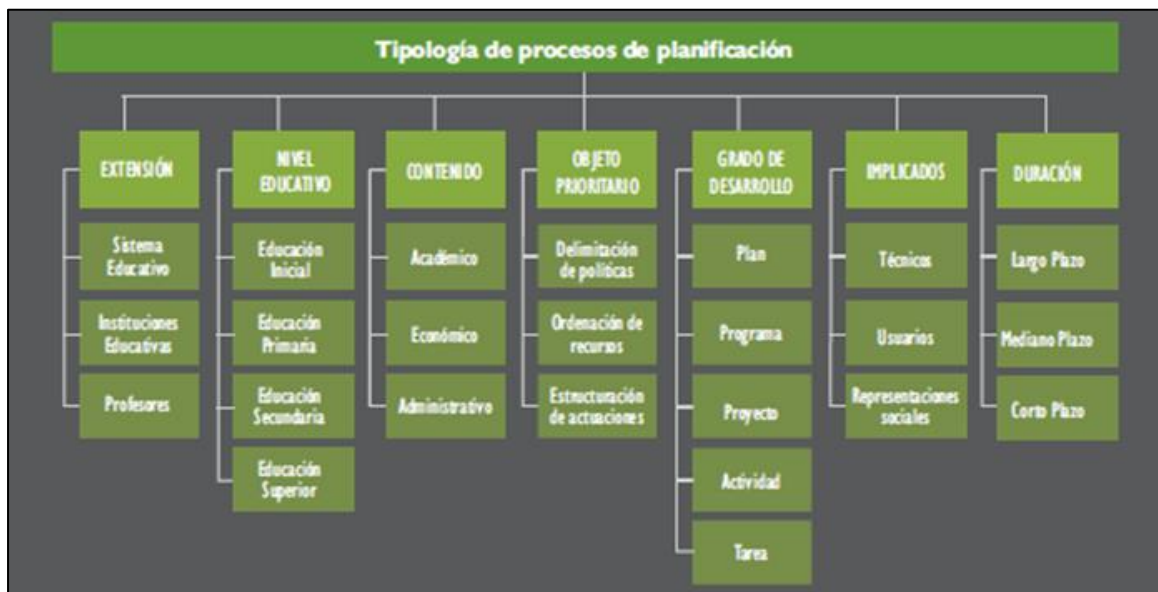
Tipología de procesos de planificación

EXTENSIÓN
Sistema Educativo
Instituciones Educativas
Profesores

NIVEL EDUCATIVO
Educación Inicial
Educación Primaria
Educación Secundaria
Educación Superior

CONTENIDO
Académico
Económico
Administrativo

OBJETO PRIORITARIO
Delimitación de políticas
Ordenación de recursos
Estructuración de actuaciones

GRADO DE DESARROLLO
Plan
Programa
Proyecto
Actividad
Tarea

IMPLICADOS
Técnicos
Usuarios
Representaciones sociales

DURACIÓN
Largo Plazo
Mediano Plazo
Corto Plazo